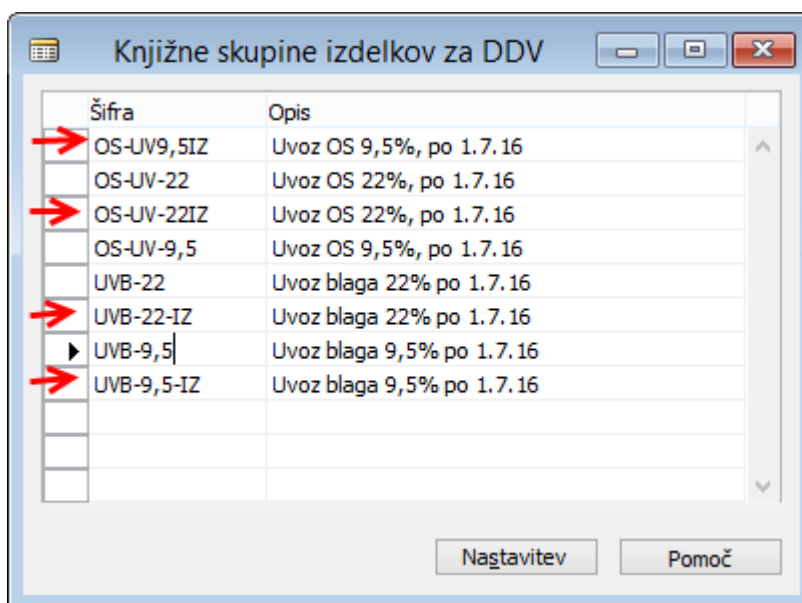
Knjižne skupine izdelkov za DDV

| Šifra | Opis |
|---|---|
| OS-UV9,5IZ | Uvoz OS 9,5%, po 1.7.16 |
| OS-UV-22 | Uvoz OS 22%, po 1.7.16 |
| OS-UV-22IZ | Uvoz OS 22%, po 1.7.16 |
| OS-UV-9,5 | Uvoz OS 9,5%, po 1.7.16 |
| UVB-22 | Uvoz blaga 22% po 1.7.16 |
| UVB-22-IZ | Uvoz blaga 22% po 1.7.16 |
| UVB-9,5 | Uvoz blaga 9,5% po 1.7.16 |
| UVB-9,5-IZ | Uvoz blaga 9,5% po 1.7.16 |

Nastavitev
Pomoč